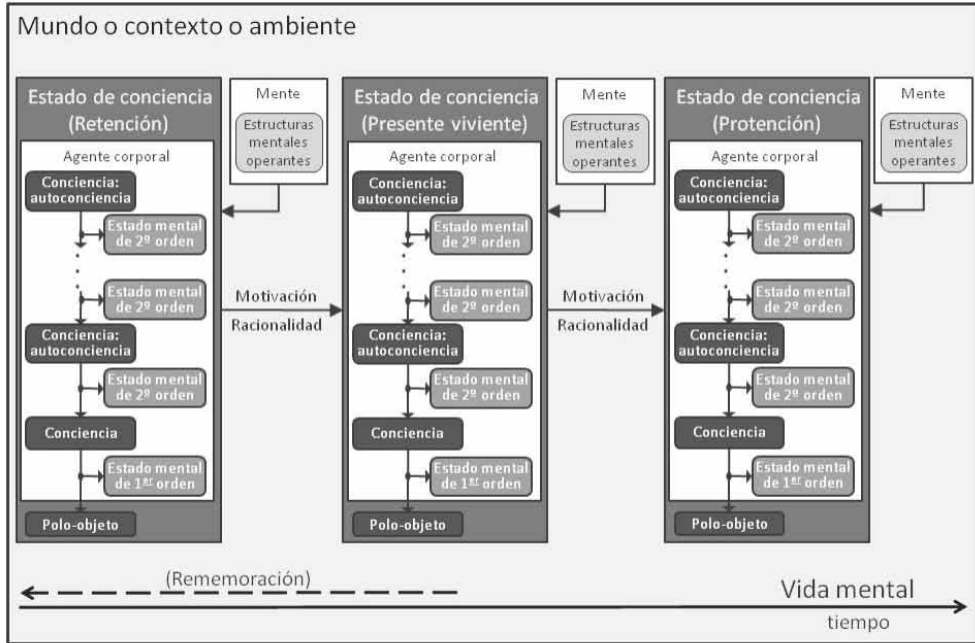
Mundo o contexto o ambiente

Estado de conciencia (Retención)

Mente

Estructuras mentales operantes

Agente corporal

Conciencia: autoconciencia

Estado mental de 2º orden

Estado mental de 2º orden

Conciencia: autoconciencia

Estado mental de 2º orden

Conciencia

Estado mental de 1$^{er}$ orden

Polo-objeto

Motivación

Racionalidad

Estado de conciencia (Presente viviente)

Mente

Estructuras mentales operantes

Agente corporal

Conciencia: autoconciencia

Estado mental de 2º orden

Estado mental de 2º orden

Conciencia: autoconciencia

Estado mental de 2º orden

Conciencia

Estado mental de 1$^{er}$ orden

Polo-objeto

Motivación

Racionalidad

Estado de conciencia (Protención)

Mente

Estructuras mentales operantes

Agente corporal

Conciencia: autoconciencia

Estado mental de 2º orden

Estado mental de 2º orden

Conciencia: autoconciencia

Estado mental de 2º orden

Conciencia

Estado mental de 1$^{er}$ orden

Polo-objeto

(Rememoración)

Vida mental

tiempo